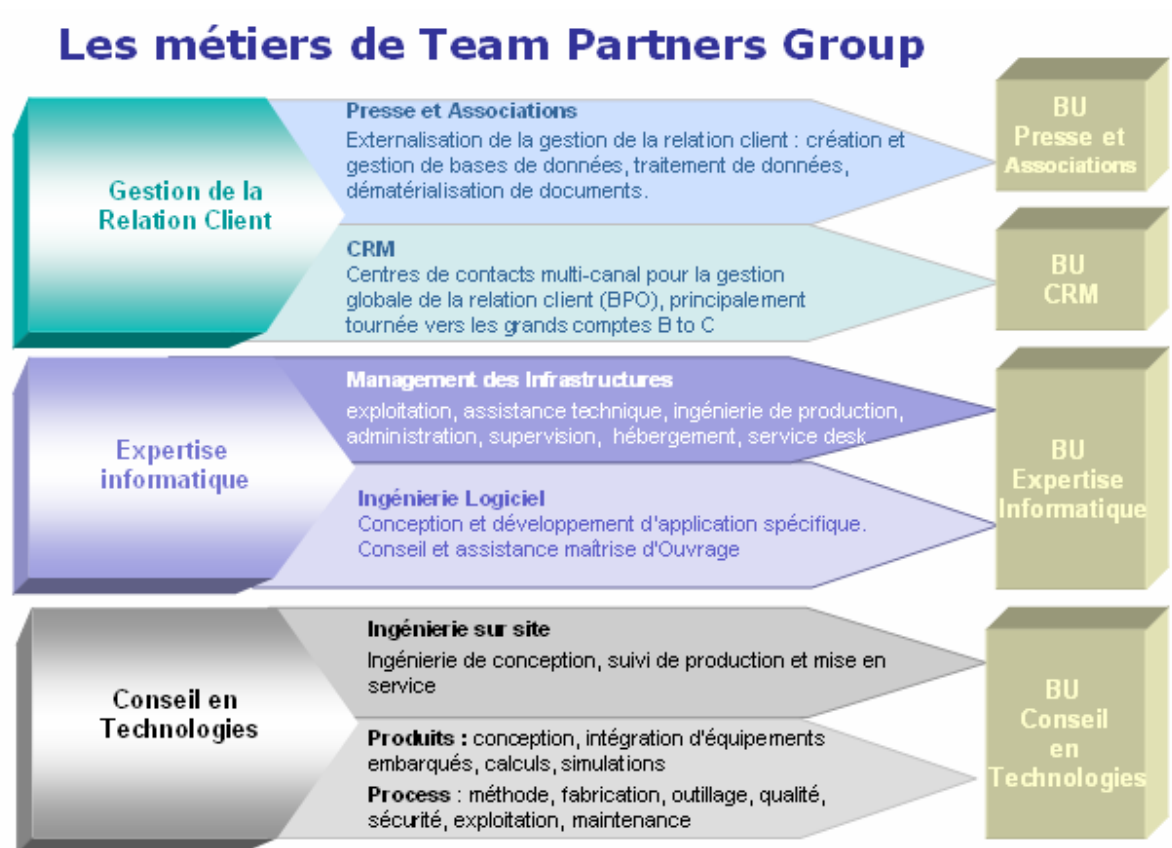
Les métiers de Team Partners Group

Gestion de la Relation Client

Presse et Associations
Externalisation de la gestion de la relation client : création et gestion de bases de données, traitement de données, dématérialisation de documents.

BU Presse et Associations

CRM
Centres de contacts multi-canal pour la gestion globale de la relation client (BPO), principalement tournée vers les grands comptes B to C

BU CRM

Expertise informatique

Management des Infrastructures
exploitation, assistance technique, ingénierie de production, administration, supervision, hébergement, service desk

Ingénierie Logiciel
Conception et développement d'application spécifique.
Conseil et assistance maîtrise d'Ouvrage

BU Expertise Informatique

Conseil en Technologies

Ingénierie sur site
Ingénierie de conception, suivi de production et mise en service

Produits : conception, intégration d'équipements embarqués, calculs, simulations
Process : méthode, fabrication, outillage, qualité, sécurité, exploitation, maintenance

BU Conseil en Technologies